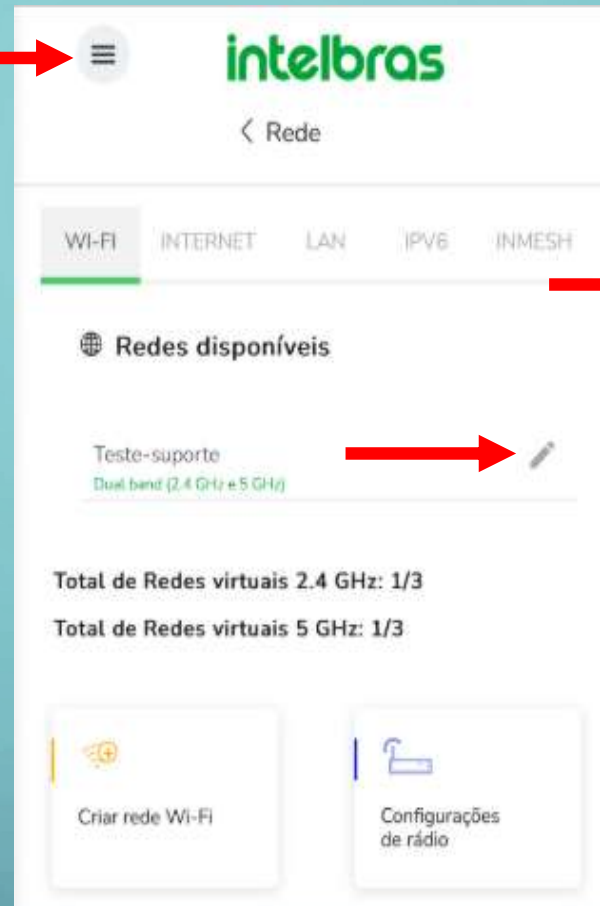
intelbras

< Rede

WI-FI INTERNET LAN IPV6 INMESH

Redes disponíveis

Teste-suporte
Dual band (2.4 GHz e 5 GHz)

Total de Redes virtuais 2.4 GHz: 1/3

Total de Redes virtuais 5 GHz: 1/3

Criar rede Wi-Fi

Configurações de rádio